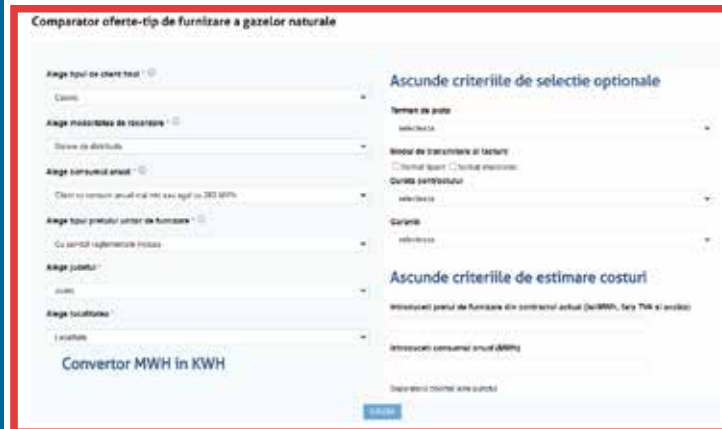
Comparator oferte-tip de furnizare a gazelor naturale

Alege tipul de client final * ⓘ

Casnic

Alege modalitatea de racordare * ⓘ

Sistem de distributie

Alege consumul anual * ⓘ

Client cu consum anual mai mic sau egal cu 280 MWh

Alege tipul pretului unitar de furnizare * ⓘ

Cu servicii reglementate incluse

Alege judetul *

Judet

Alege localitatea *

Localitate

Convertor MWH in KWH

Ascunde criteriile de selectie optionale

Termen de plata

selecteaza

Modul de transmitere al facturii

☐ format tiparit ☐ format electronic

Durata contractului

selecteaza

Garantii

selecteaza

Ascunde criteriile de estimare costuri

Introduceti pretul de furnizare din contractul actual (lei/MWh, fara TVA si acciza)

Introduceti consumul anual (MWh)

Separatorul zecimal este punctul

Cauta